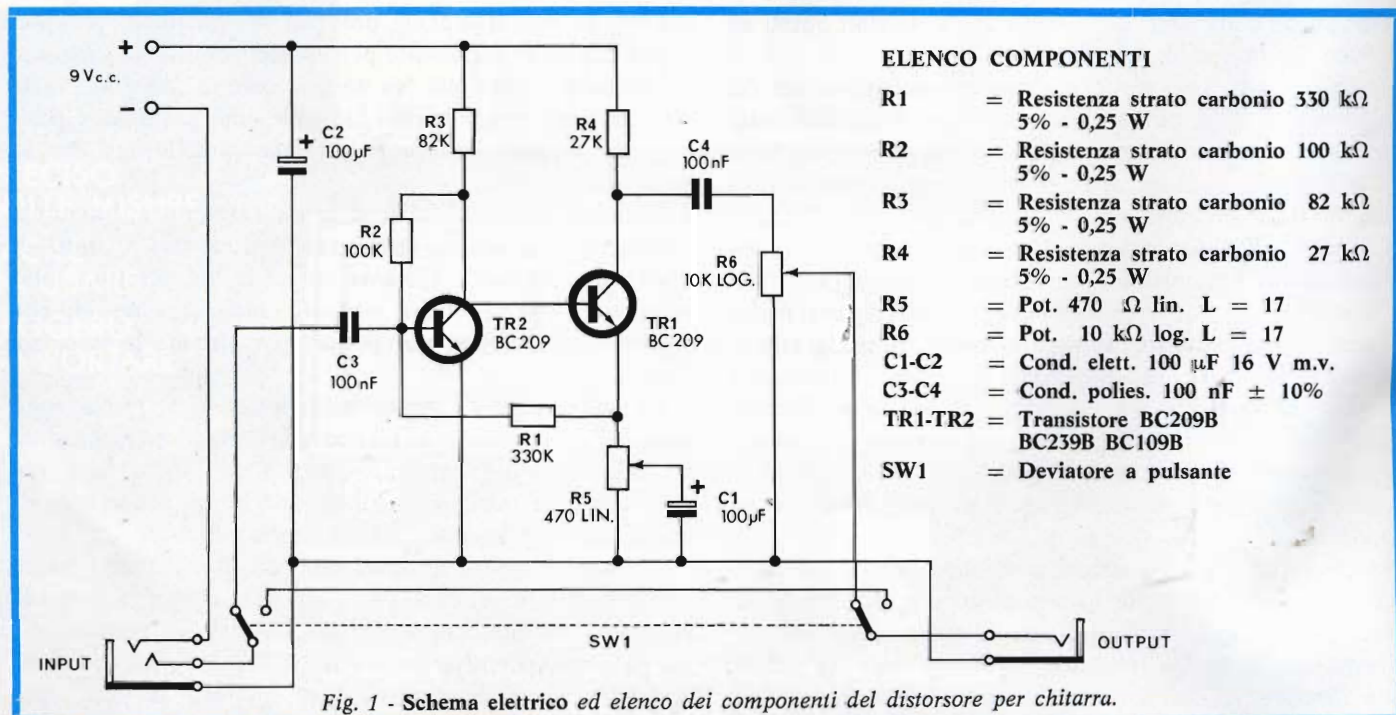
+
9 V c.c.
–

C2
100μF

R3
82K

R4
27K

C4
100 nF

R2
100K

R6
10K LOG.

TR2
BC 209

TR1
BC 209

C3
100 nF

R1
330K

R5
470 LIN.

C1
100μF

SW1

INPUT

OUTPUT

ELENCO COMPONENTI

R1 = Resistenza strato carbonio 330 kΩ 5% - 0,25 W
R2 = Resistenza strato carbonio 100 kΩ 5% - 0,25 W
R3 = Resistenza strato carbonio 82 kΩ 5% - 0,25 W
R4 = Resistenza strato carbonio 27 kΩ 5% - 0,25 W
R5 = Pot. 470 Ω lin. L = 17
R6 = Pot. 10 kΩ log. L = 17
C1-C2 = Cond. elett. 100 μF 16 V m.v.
C3-C4 = Cond. polies. 100 nF ± 10%
TR1-TR2 = Transistore BC209B BC239B BC109B
SW1 = Deviatore a pulsante

Fig. 1 - Schema elettrico ed elenco dei componenti del distorsore per chitarra.